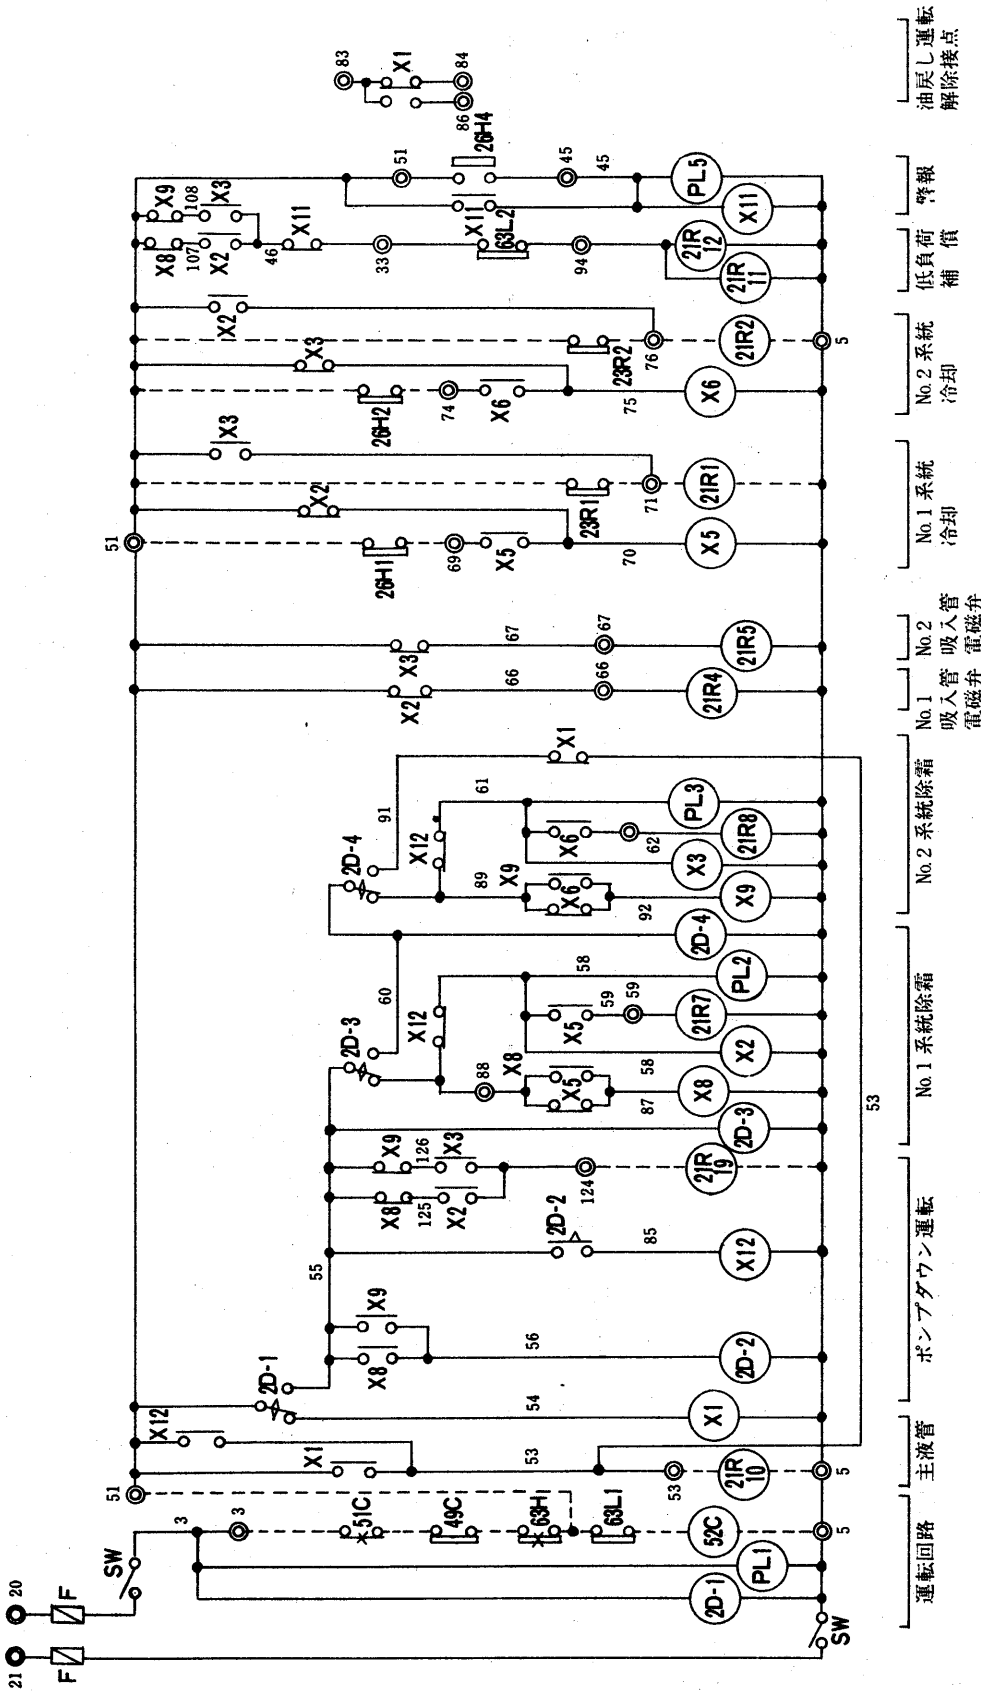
21
20
F
F
SW
SW
3
3
51
51C
49C
63H
63L1
52C
5
PL1
2D-1
X1
53
53
21R 10
5
X12
X1
54
2D-1
X8
X9
55
56
2D-2
2D-2
85
X12
X8
125
X2
124
21R 19
X9
126
X3
2D-3
2D-3
X8
88
X5
87
X8
X12
X5
59
59
21R7
58
X2
58
PL2
60
2D-4
2D-4
X9
89
X6
92
X9
X12
X6
62
X3
21R8
61
PL3
91
X1
53
X2
66
66
21R4
X3
67
67
21R5
51
26H1
69
X5
70
X5
23R1
71
21R1
X2
X3
26H2
74
X6
75
X6
23R2
76
21R2
5
X3
X2
X8
107
X2
46
X11
33
X11
63L2
94
21R 12
21R 11
X9
108
X3
51
86
26H4
45
45
PL5
X11
83
X1
84
運転回路
主液管
ポンプダウン運転
No.1 系統除霜
No.2 系統除霜
No.1 吸入管 電磁弁
No.2 吸入管 電磁弁
No.1 系統 冷却
No.2 系統 冷却
低負荷 補償
警報
油戻し運転 解除接点